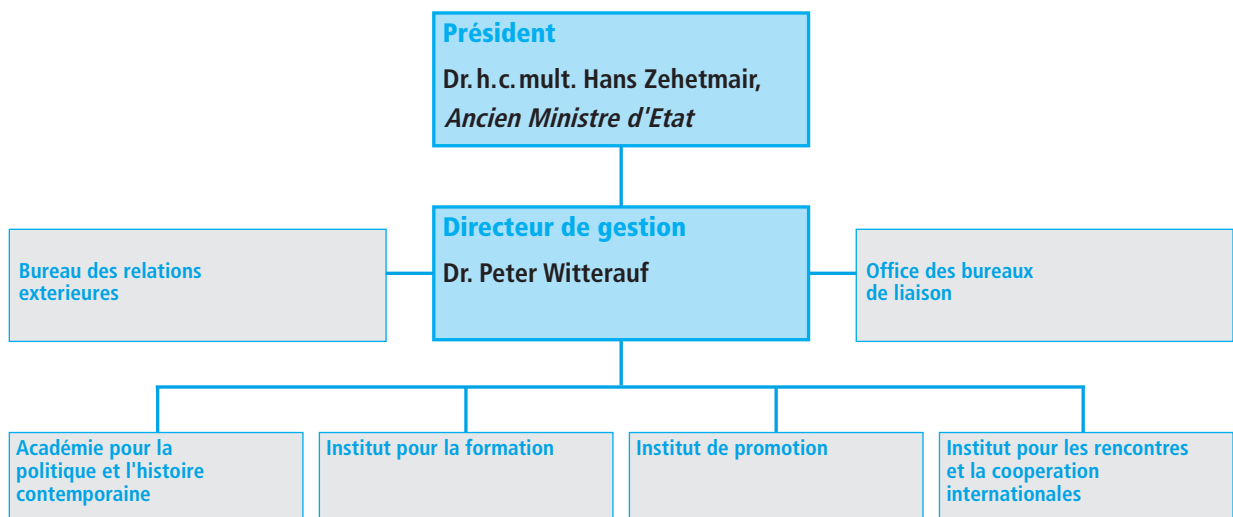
Président

Dr. h. c. mult. Hans Zehetmair,
Ancien Ministre d'Etat

Directeur de gestion

Dr. Peter Witterauf

Bureau des relations exterieures

Office des bureaux de liaison

Académie pour la politique et l'histoire contemporaine

Institut pour la formation

Institut de promotion

Institut pour les rencontres et la cooperation internationales